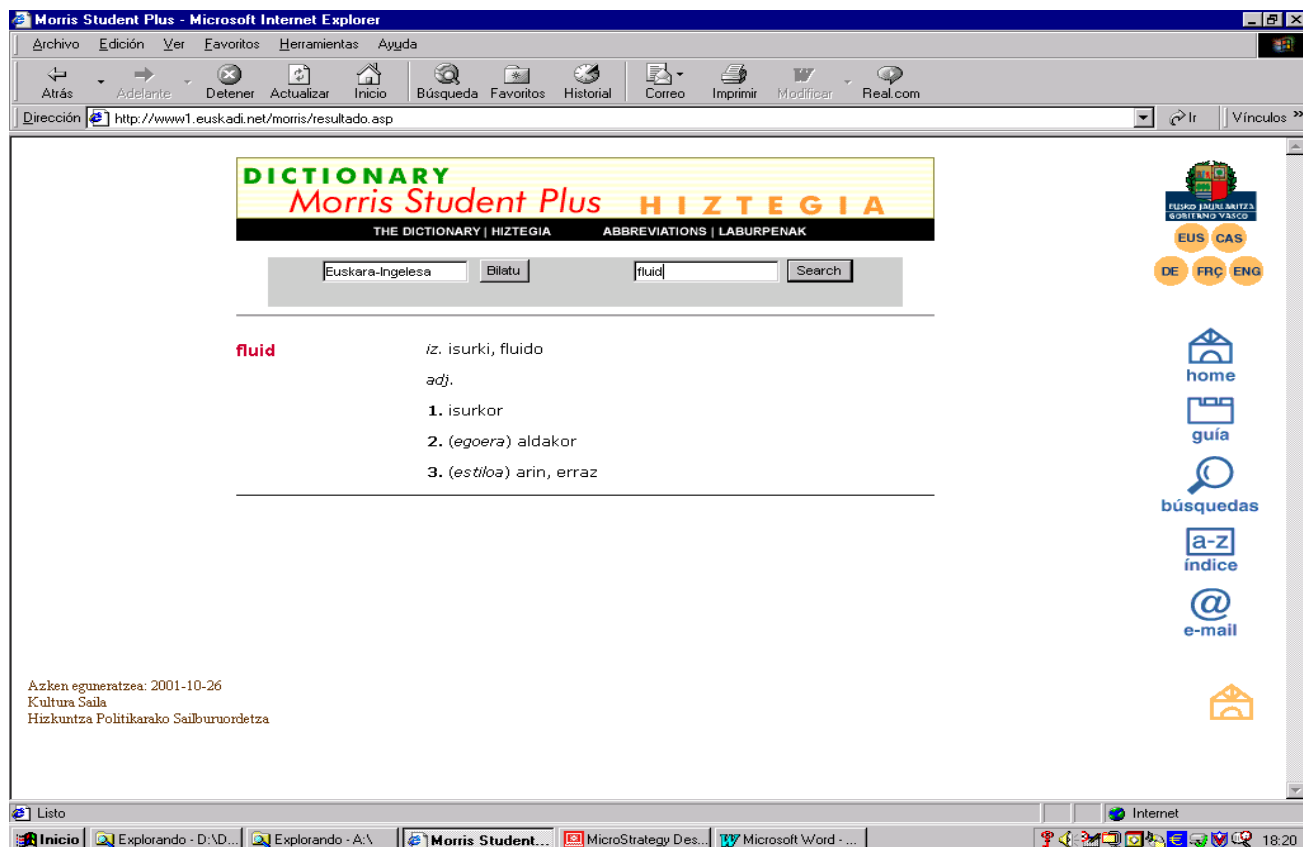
Morris Student Plus - Microsoft Internet Explorer

Archivo Edición Ver Favoritos Herramientas Ayuda

Atrás Adelante Detener Actualizar Inicio Búsqueda Favoritos Historial Correo Imprimir Modificar Real.com

Dirección http://www1.euskadi.net/morris/resultado.asp Ir Vínculos »

DICTIONARY
Morris Student Plus HIZTEGIA
THE DICTIONARY | HIZTEGIA ABBREVIATIONS | LABURPENAK

Euskara-Ingelesa Bilatu fluid Search

fluid

iz. isurki, fluido

adj.

1. isurkor

2. (egoera) aldakor

3. (estiloa) arin, erraz

EUSKO JAURLARITZA GOBIERNO VASCO

EUS CAS

DE FRÇ ENG

home

guía

búsquedas

a-z
índice

@
e-mail

Azken eguneratzea: 2001-10-26
Kultura Saila
Hizkuntza Politikarako Sailburuordetza

Listo Internet

Inicio Explorando - D:\D... Explorando - A:\ Morris Student... MicroStrategy Des... Microsoft Word - ... 18:20